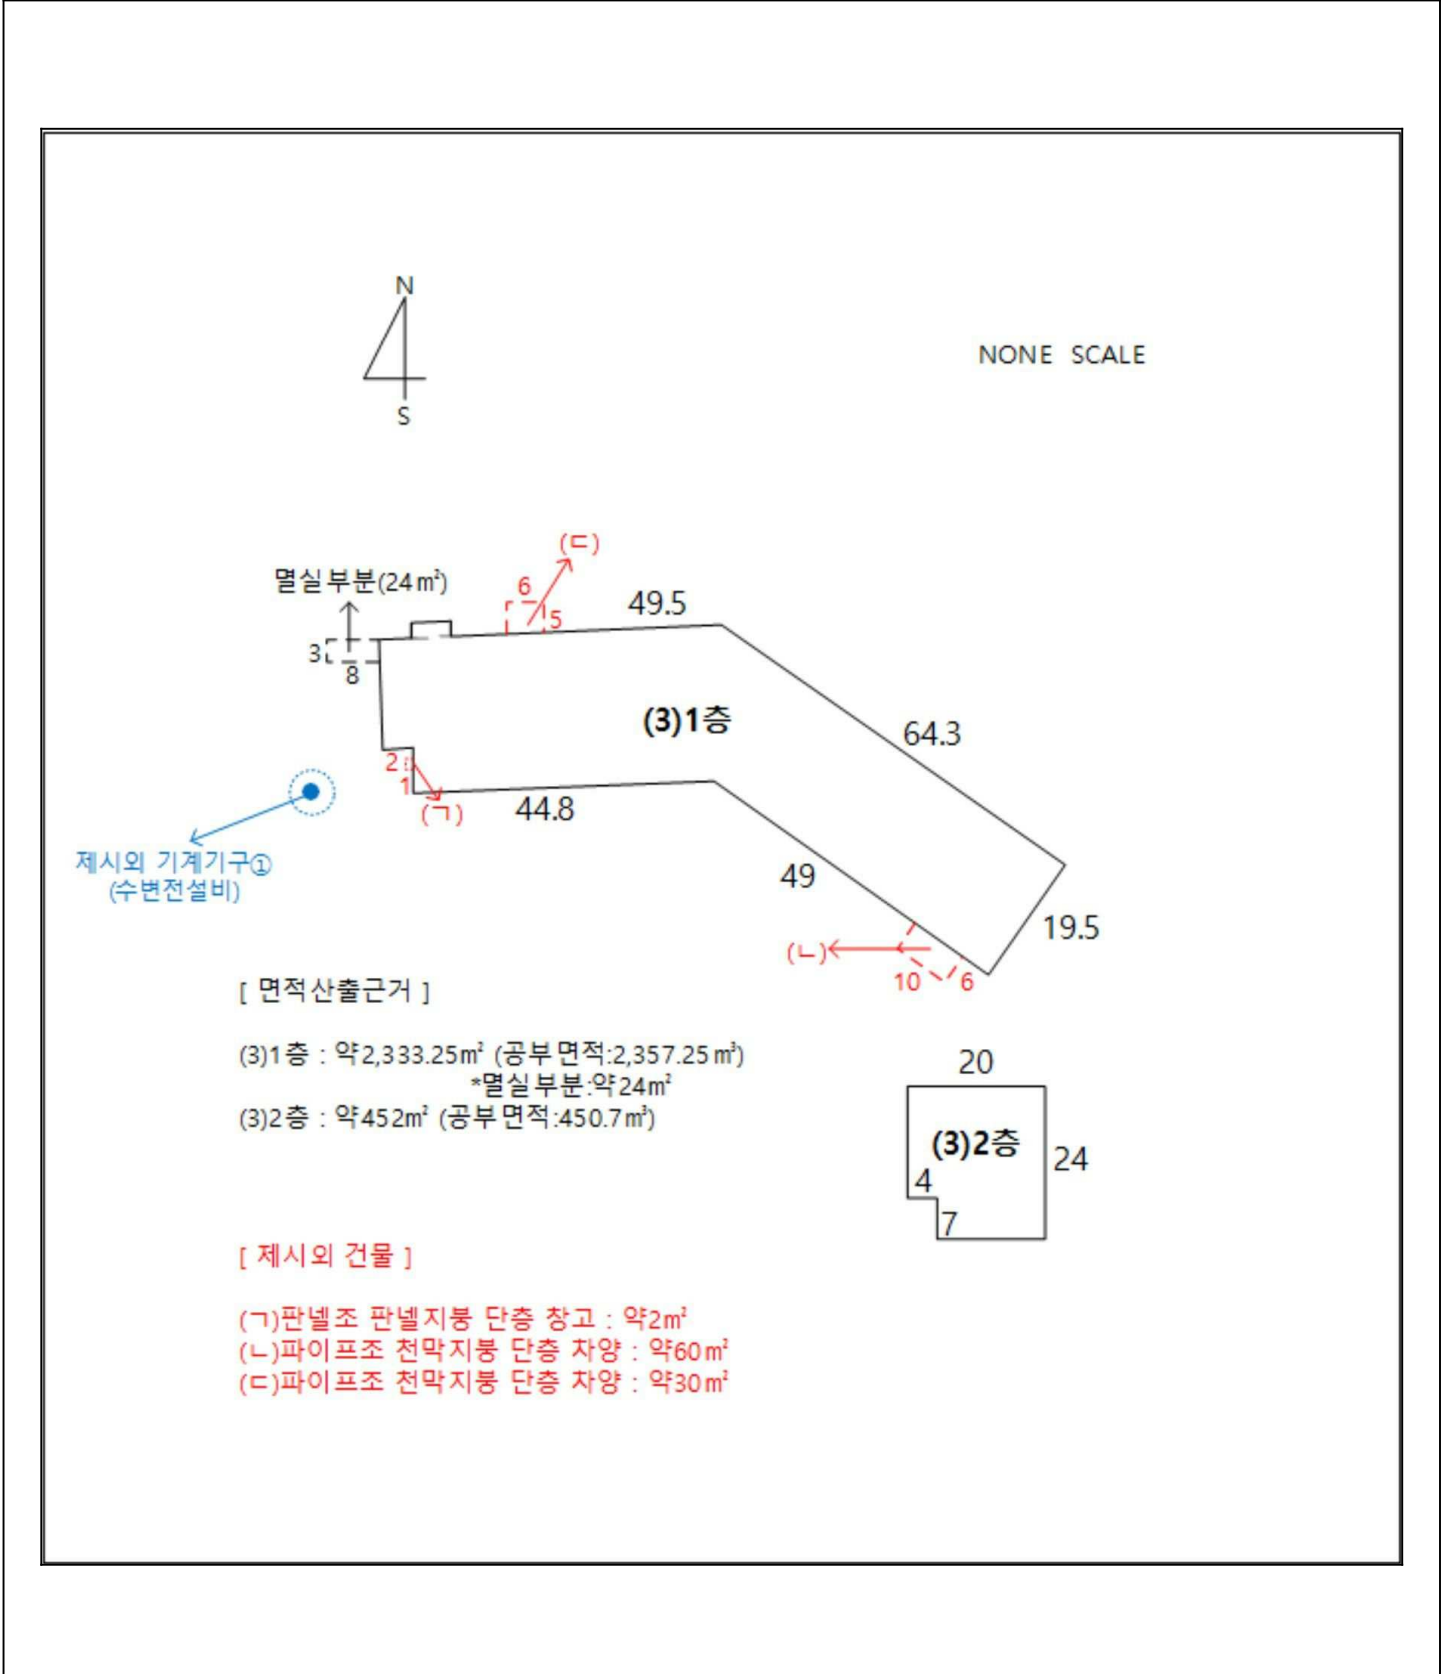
N

S

NONE SCALE

(ㄷ)

6

5

멸실 부분(24㎡)

49.5

3

8

(3)1층

64.3

2

1

(ㄱ)

44.8

제시외 기계기구①
(수변전설비)

49

19.5

(ㄴ)

7

10

6

[ 면적산출근거 ]

(3)1층 : 약2,333.25㎡ (공부 면적:2,357.25㎡)
*멸실 부분:약24㎡
(3)2층 : 약452㎡ (공부 면적:450.7㎡)

20

(3)2층

24

4

7

[ 제시외 건물 ]

(ㄱ)판넬조 판넬지붕 단층 창고 : 약2㎡
(ㄴ)파이프조 천막지붕 단층 차양 : 약60㎡
(ㄷ)파이프조 천막지붕 단층 차양 : 약30㎡